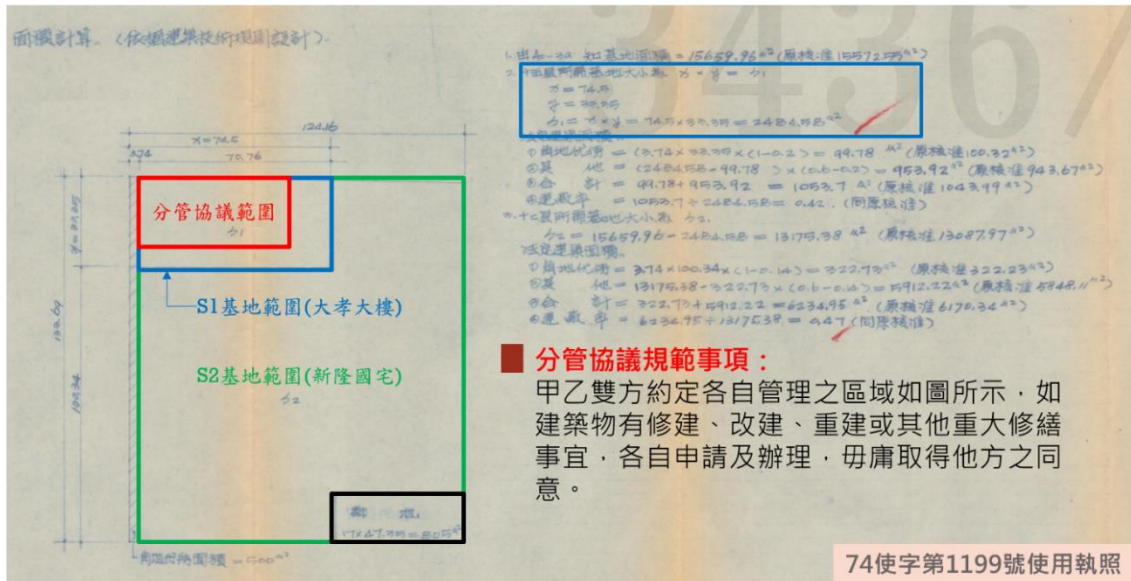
面積計算（依據建築技術規則設計）

124.16
X=74.5
3.74
70.76

分管協議範圍
S1

S1基地範圍(大孝大樓)

S2基地範圍(新隆國宅)
S2

1.基地面積 = 15659.96 $M^2$ (原核准15572.95 $M^2$)
2.大孝大樓基地大小為 X × Y = S1
X = 74.5
Y = 33.35
S1 = X × Y = 74.5 × 33.35 = 2484.58 $M^2$

①開地比例 = (3.74 × 33.35 × (1-0.2) = 99.78 $M^2$ (原核准100.32 $M^2$)
②其 他 = (2484.58 - 99.78) × (0.6-0.2) = 953.92 $M^2$ (原核准943.67 $M^2$)
③合 計 = 99.78 + 953.92 = 1053.7 $M^2$ (原核准1043.99 $M^2$)
建蔽率 = 1053.7 ÷ 2484.58 = 0.42 (同原核准)
4.新隆國宅基地大小為 S2
S2 = 15659.96 - 2484.58 = 13175.38 $M^2$ (原核准13087.97 $M^2$)
5.建築面積
①開地比例 = 3.74 × 100.34 × (1-0.14) = 322.73 $M^2$ (原核准322.23 $M^2$)
②其 他 = 13175.38 - 322.73 × (0.6-0.14) = 5912.22 $M^2$ (原核准5848.11 $M^2$)
③合 計 = 322.73 + 5912.22 = 6234.95 $M^2$ (原核准6170.34 $M^2$)
④建蔽率 = 6234.95 ÷ 13175.38 = 0.47 (同原核准)

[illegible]
17×47.35 = 80 $M^2$

開放空間面積 = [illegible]

分管協議規範事項：
甲乙雙方約定各自管理之區域如圖所示，如建築物有修建、改建、重建或其他重大修繕事宜，各自申請及辦理，毋庸取得他方之同意。

74使字第1199號使用執照